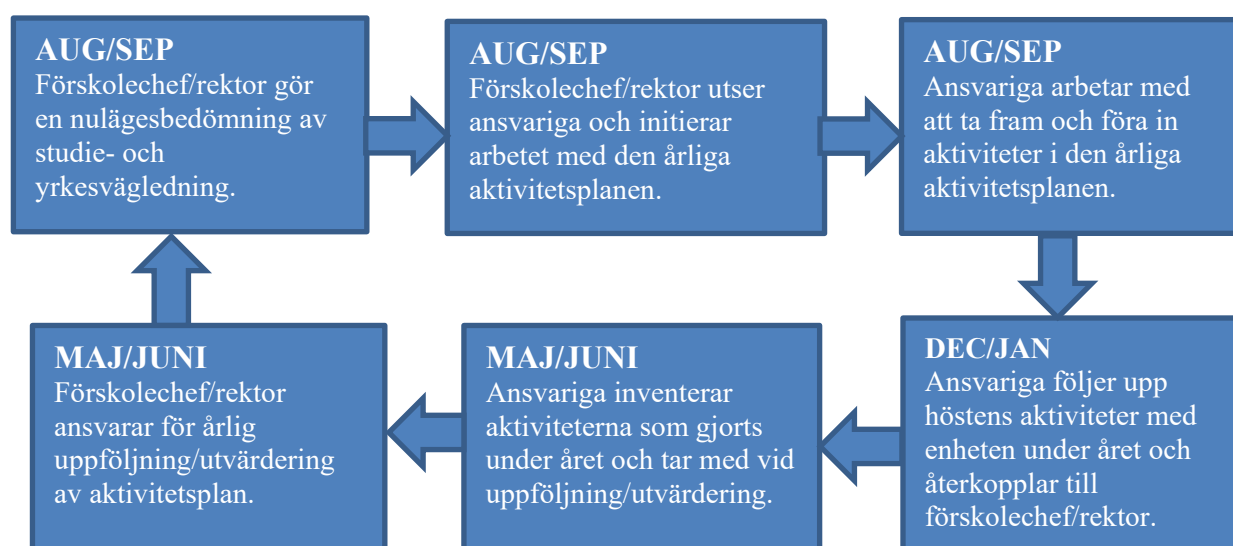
AUG/SEP
Förskolechef/rektor gör en nulägesbedömning av studie- och yrkesvägledning.

AUG/SEP
Förskolechef/rektor utser ansvariga och initierar arbetet med den årliga aktivitetsplanen.

AUG/SEP
Ansvariga arbetar med att ta fram och föra in aktiviteter i den årliga aktivitetsplanen.

DEC/JAN
Ansvariga följer upp höstens aktiviteter med enheten under året och återkopplar till förskolechef/rektor.

MAJ/JUNI
Ansvariga inventerar aktiviteterna som gjorts under året och tar med vid uppföljning/utvärdering.

MAJ/JUNI
Förskolechef/rektor ansvarar för årlig uppföljning/utvärdering av aktivitetsplan.